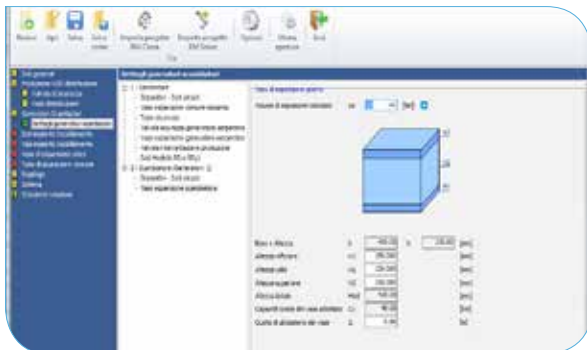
Nuovo
Apri
Salva
Salva come
Importa progetto BIM Clima
Esporta progetto BIM Sistemi
Opzioni
Ultima apertura
Esci

Dati generali
Produzione ACS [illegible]
Vasi di espansione
Dettagli generatori accumulatori

Vaso di espansione aperto

Bisas x Altezza
Altezza efficace
Altezza utile
Altezza sfiatro
Altezza totale
Capacità totale del vaso d'ccumulo
Quota di installazione del vaso

[cm]
[cm]
[cm]
[cm]
[cm]
[cm]
[l]
[m]